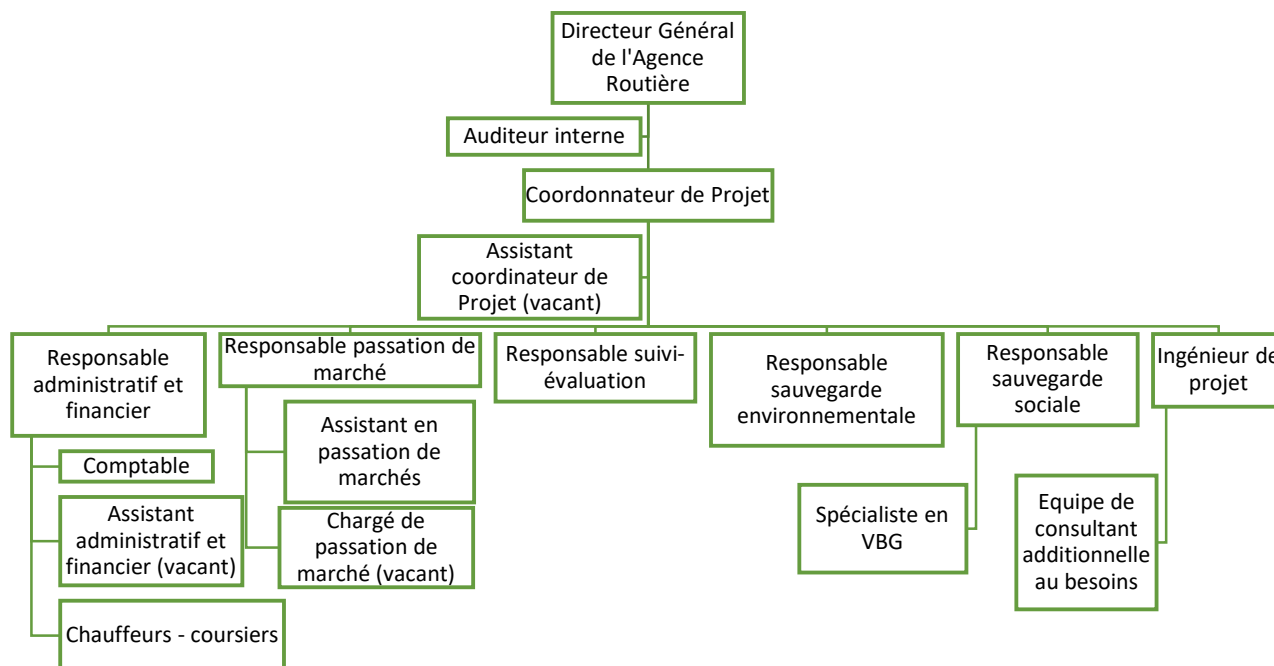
Directeur Général de l'Agence Routière

Auditeur interne

Coordonnateur de Projet

Assistant coordinateur de Projet (vacant)

Responsable administratif et financier

Comptable

Assistant administratif et financier (vacant)

Chauffeurs - coursiers

Responsable passation de marché

Assistant en passation de marchés

Chargé de passation de marché (vacant)

Responsable suivi-évaluation

Responsable sauvegarde environnementale

Responsable sauvegarde sociale

Spécialiste en VBG

Ingénieur de projet

Equipe de consultant additionnelle au besoins